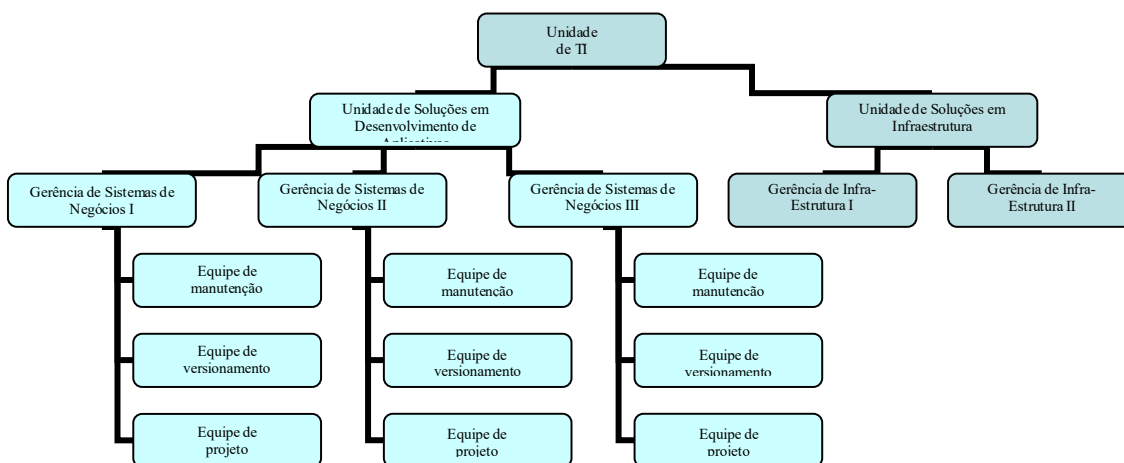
Unidade de TI

Unidade de Soluções em Desenvolvimento de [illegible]

Unidade de Soluções em Infraestrutura

Gerência de Sistemas de Negócios I

Gerência de Sistemas de Negócios II

Gerência de Sistemas de Negócios III

Gerência de Infra-Estrutura I

Gerência de Infra-Estrutura II

Equipe de manutenção

Equipe de versionamento

Equipe de projeto

Equipe de manutencão

Equipe de versionamento

Equipe de projeto

Equipe de manutencão

Equipe de versionamento

Equipe de projeto